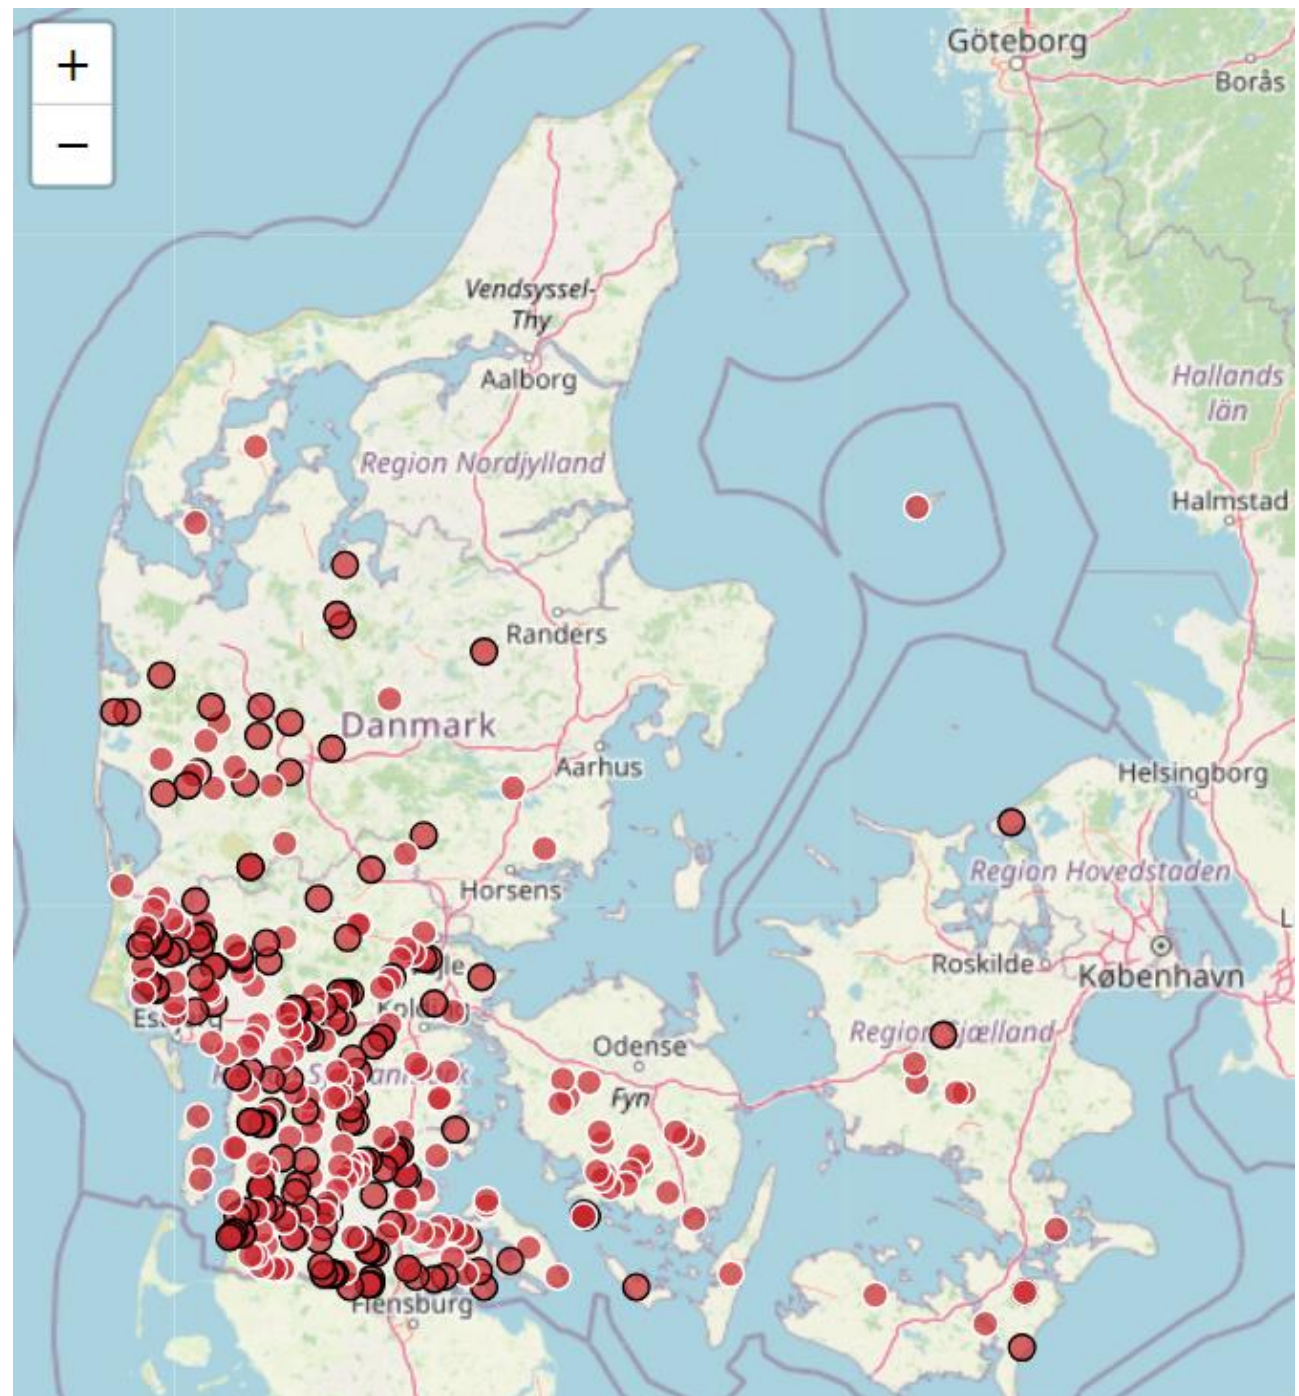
+
−
Göteborg
Borås
Vendsyssel-Thy
Aalborg
Hallands län
Region Nordjylland
Halmstad
Randers
Danmark
Aarhus
Helsingborg
Region Hovedstaden
Horsens
Roskilde
København
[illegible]jle
Es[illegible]rg
Kol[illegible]
Odense
Region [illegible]jælland
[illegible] S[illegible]
Fyn
Flensburg